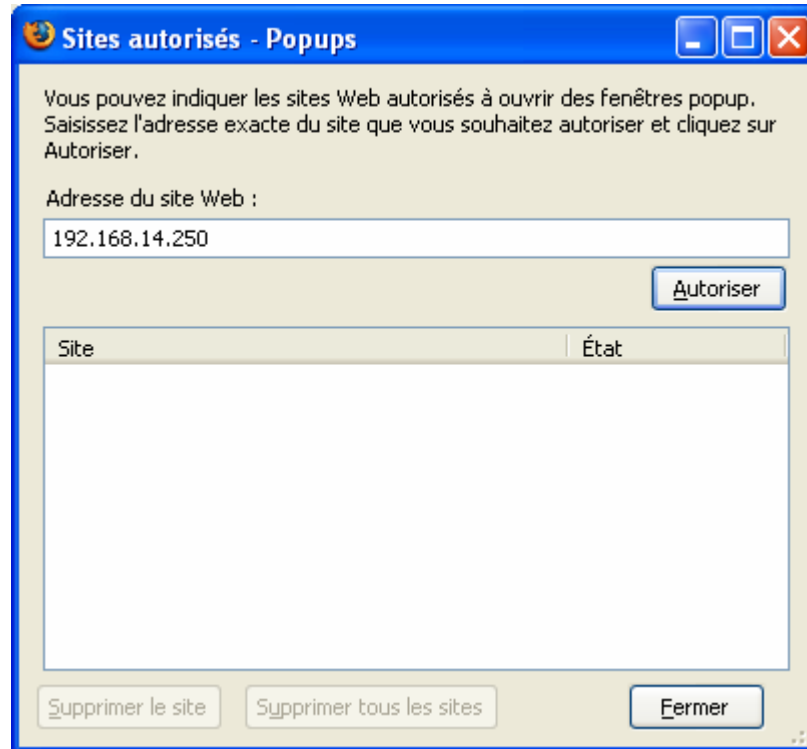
Sites autorisés - Popups

Vous pouvez indiquer les sites Web autorisés à ouvrir des fenêtres popup. Saisissez l'adresse exacte du site que vous souhaitez autoriser et cliquez sur Autoriser.

Adresse du site Web :

192.168.14.250

Autoriser

| Site | État |
|---|---|

Supprimer le site

Supprimer tous les sites

Fermer